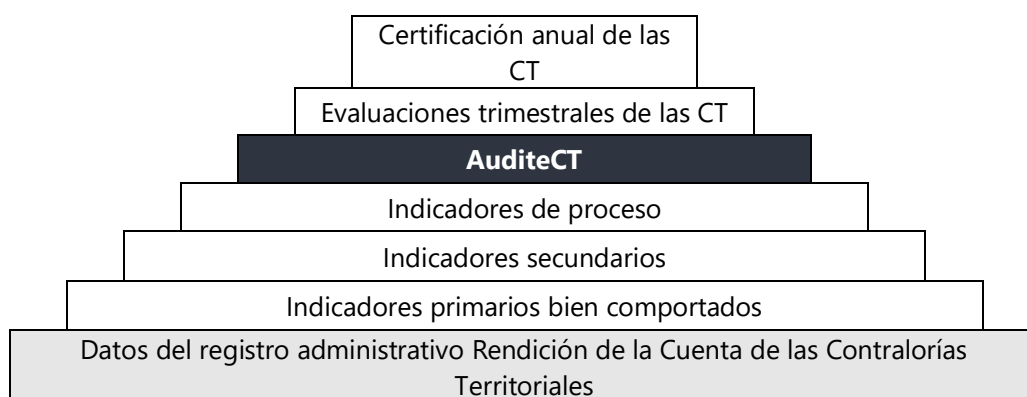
Certificación anual de las CT

Evaluaciones trimestrales de las CT

**AuditeCT**

Indicadores de proceso

Indicadores secundarios

Indicadores primarios bien comportados

Datos del registro administrativo Rendición de la Cuenta de las Contralorías Territoriales